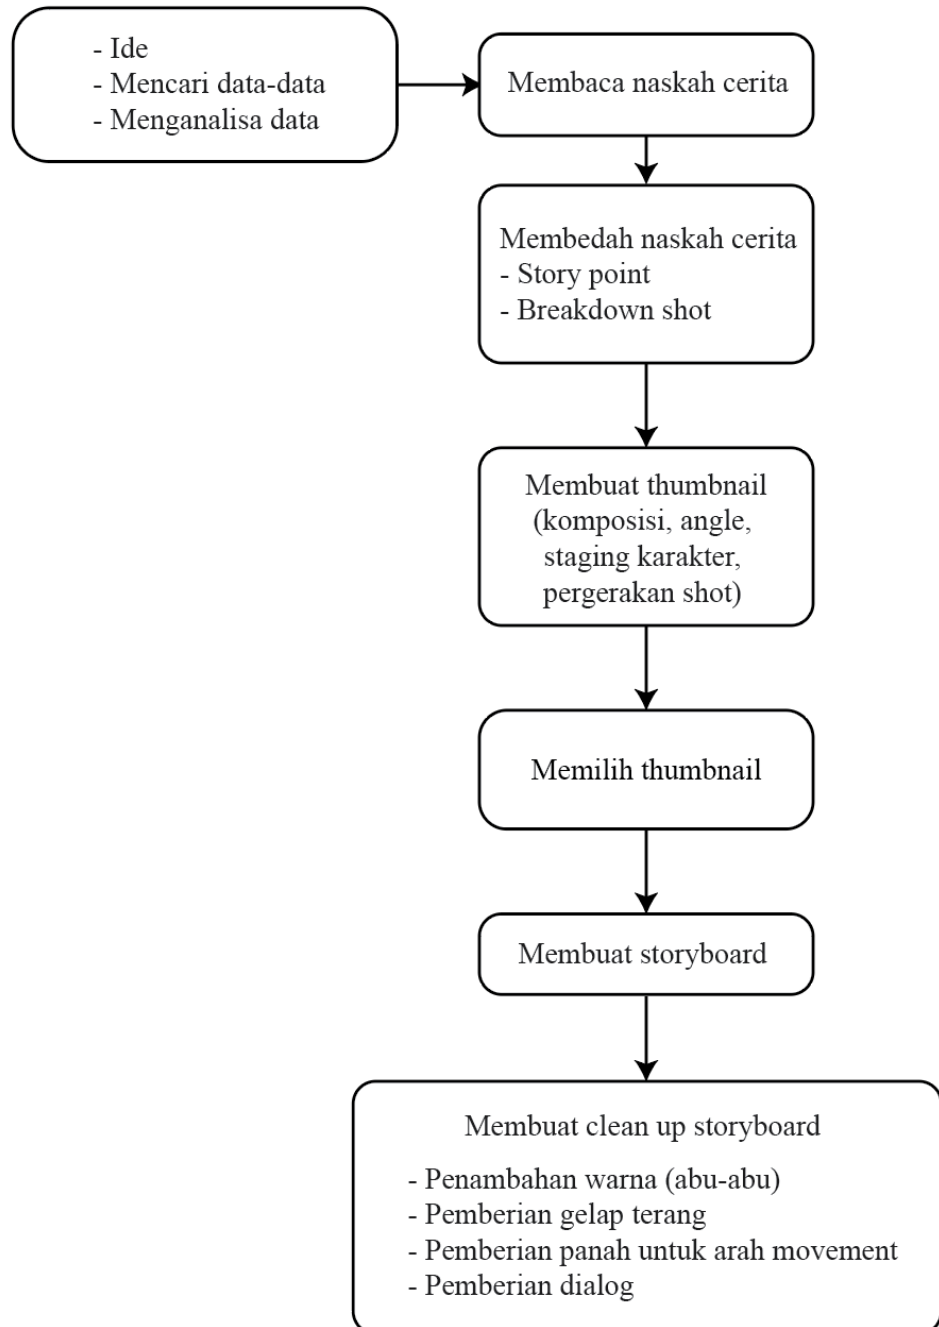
- Ide
- Mencari data-data
- Menganalisa data

Membaca naskah cerita

Membedah naskah cerita
- Story point
- Breakdown shot

Membuat thumbnail (komposisi, angle, staging karakter, pergerakan shot)

Memilih thumbnail

Membuat storyboard

Membuat clean up storyboard

- Penambahan warna (abu-abu)
- Pemberian gelap terang
- Pemberian panah untuk arah movement
- Pemberian dialog